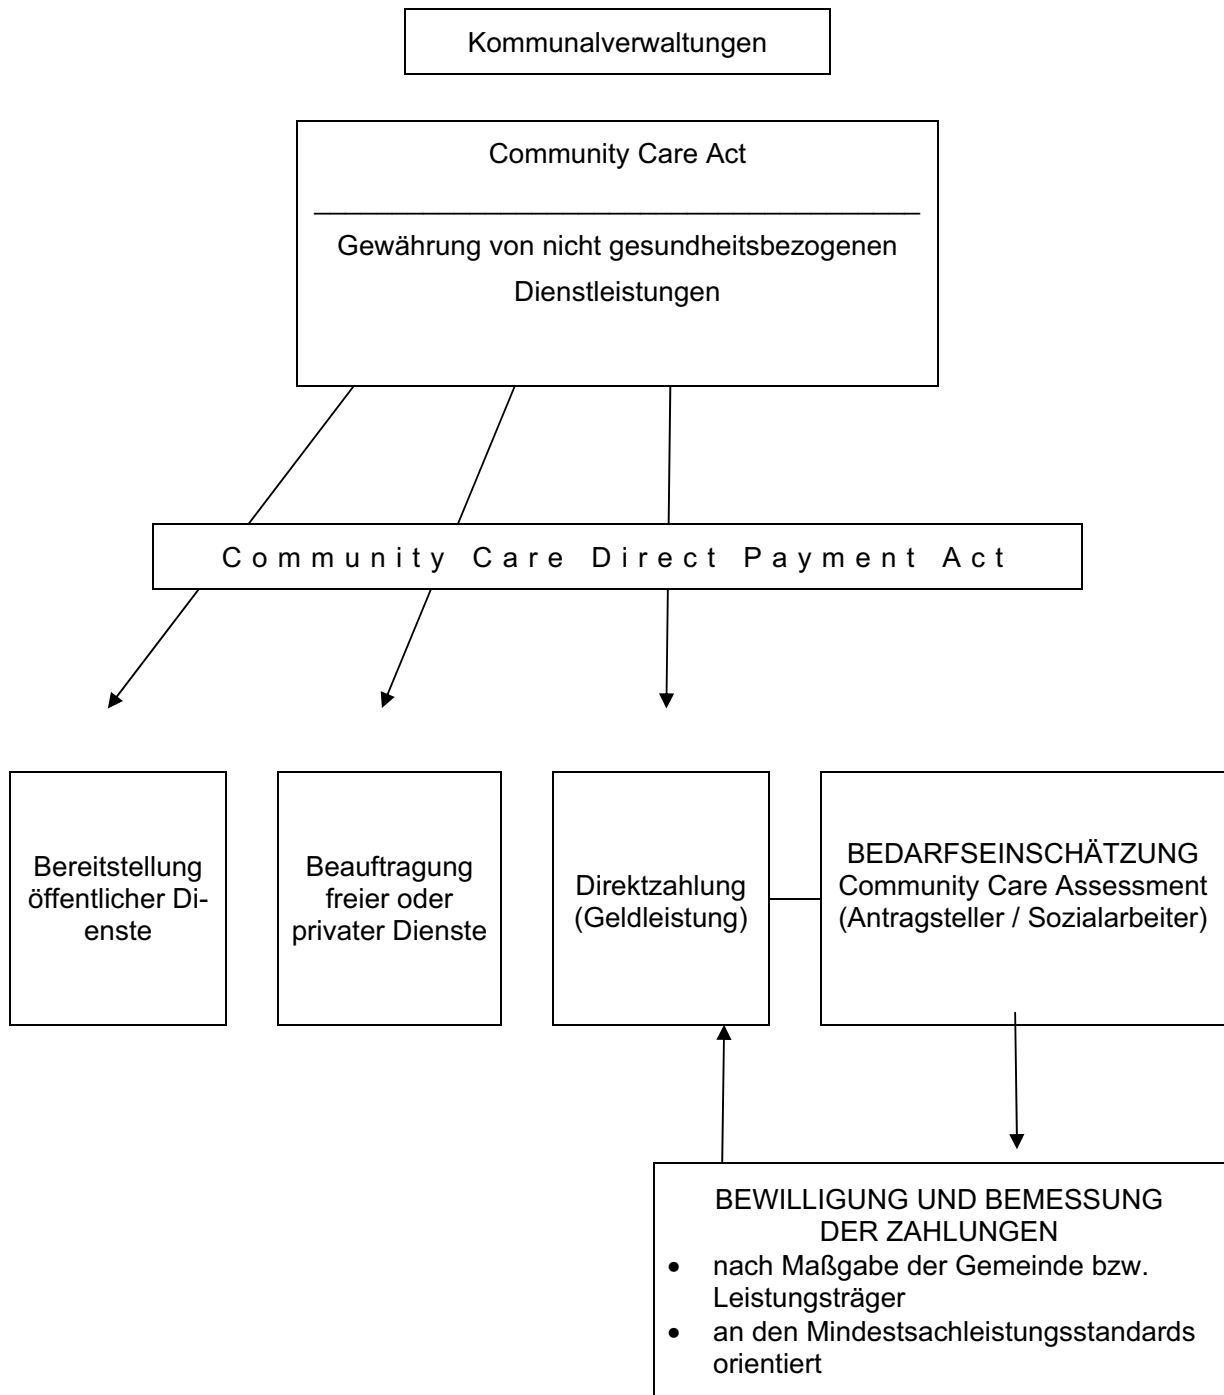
Kommunalverwaltungen

Community Care Act

Gewährung von nicht gesundheitsbezogenen Dienstleistungen

Community Care Direct Payment Act

Bereitstellung öffentlicher Dienste

Beauftragung freier oder privater Dienste

Direktzahlung (Geldleistung)

BEDARFSEINSCHÄTZUNG
Community Care Assessment
(Antragsteller / Sozialarbeiter)

BEWILLIGUNG UND BEMESSUNG DER ZAHLUNGEN
- nach Maßgabe der Gemeinde bzw. Leistungsträger
- an den Mindestsachleistungsstandards orientiert